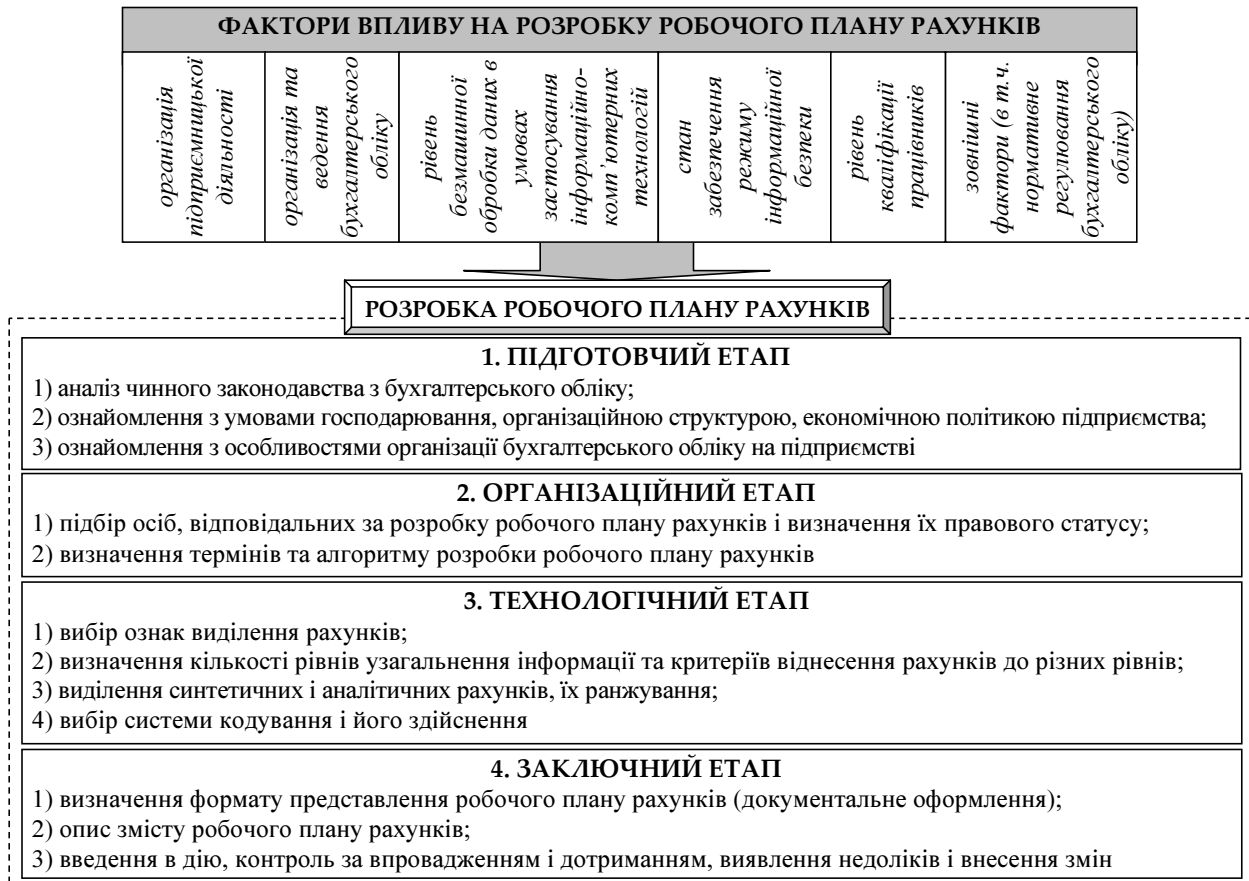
ФАКТОРИ ВПЛИВУ НА РОЗРОБКУ РОБОЧОГО ПЛАНУ РАХУНКІВ

організація підприємницької діяльності

організація та ведення бухгалтерського обліку

рівень безмашинної обробки даних в умовах застосування інформаційно-комп'ютерних технологій

стан забезпечення режиму інформаційної безпеки

рівень кваліфікації працівників

зовнішні фактори (в т.ч. нормативне регулювання бухгалтерського обліку)

РОЗРОБКА РОБОЧОГО ПЛАНУ РАХУНКІВ

1. ПІДГОТОВЧИЙ ЕТАП
1) аналіз чинного законодавства з бухгалтерського обліку;
2) ознайомлення з умовами господарювання, організаційною структурою, економічною політикою підприємства;
3) ознайомлення з особливостями організації бухгалтерського обліку на підприємстві

2. ОРГАНІЗАЦІЙНИЙ ЕТАП
1) підбір осіб, відповідальних за розробку робочого плану рахунків і визначення їх правового статусу;
2) визначення термінів та алгоритму розробки робочого плану рахунків

3. ТЕХНОЛОГІЧНИЙ ЕТАП
1) вибір ознак виділення рахунків;
2) визначення кількості рівнів узагальнення інформації та критеріїв віднесення рахунків до різних рівнів;
3) виділення синтетичних і аналітичних рахунків, їх ранжування;
4) вибір системи кодування і його здійснення

4. ЗАКЛЮЧНИЙ ЕТАП
1) визначення формату представлення робочого плану рахунків (документальне оформлення);
2) опис змісту робочого плану рахунків;
3) введення в дію, контроль за впровадженням і дотриманням, виявлення недоліків і внесення змін